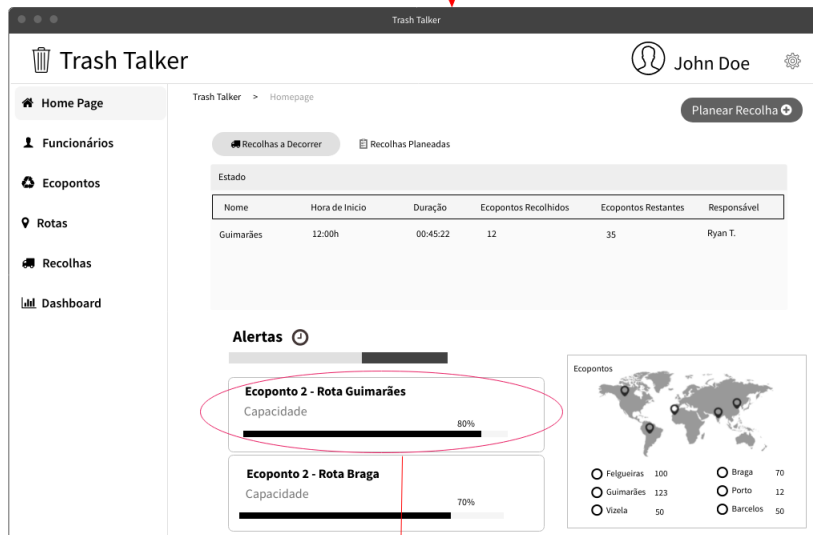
Trash Talker

Trash Talker

John Doe

Home Page

Funcionários

Ecopontos

Rotas

Recolhas

Dashboard

Trash Talker > Homepage

Planear Recolha

Recolhas a Decorrer

Recolhas Planeadas

Estado

| Nome | Hora de Inicio | Duração | Ecopontos Recolhidos | Ecopontos Restantes | Responsável |
|---|---|---|---|---|---|
| Guimarães | 12:00h | 00:45:22 | 12 | 35 | Ryan T. |

Alertas

Ecoponto 2 - Rota Guimarães

Capacidade

80%

Ecoponto 2 - Rota Braga

Capacidade

70%

Ecopontos

Felgueiras 100

Guimarães 123

Vizela 50

Braga 70

Porto 12

Barcelos 50